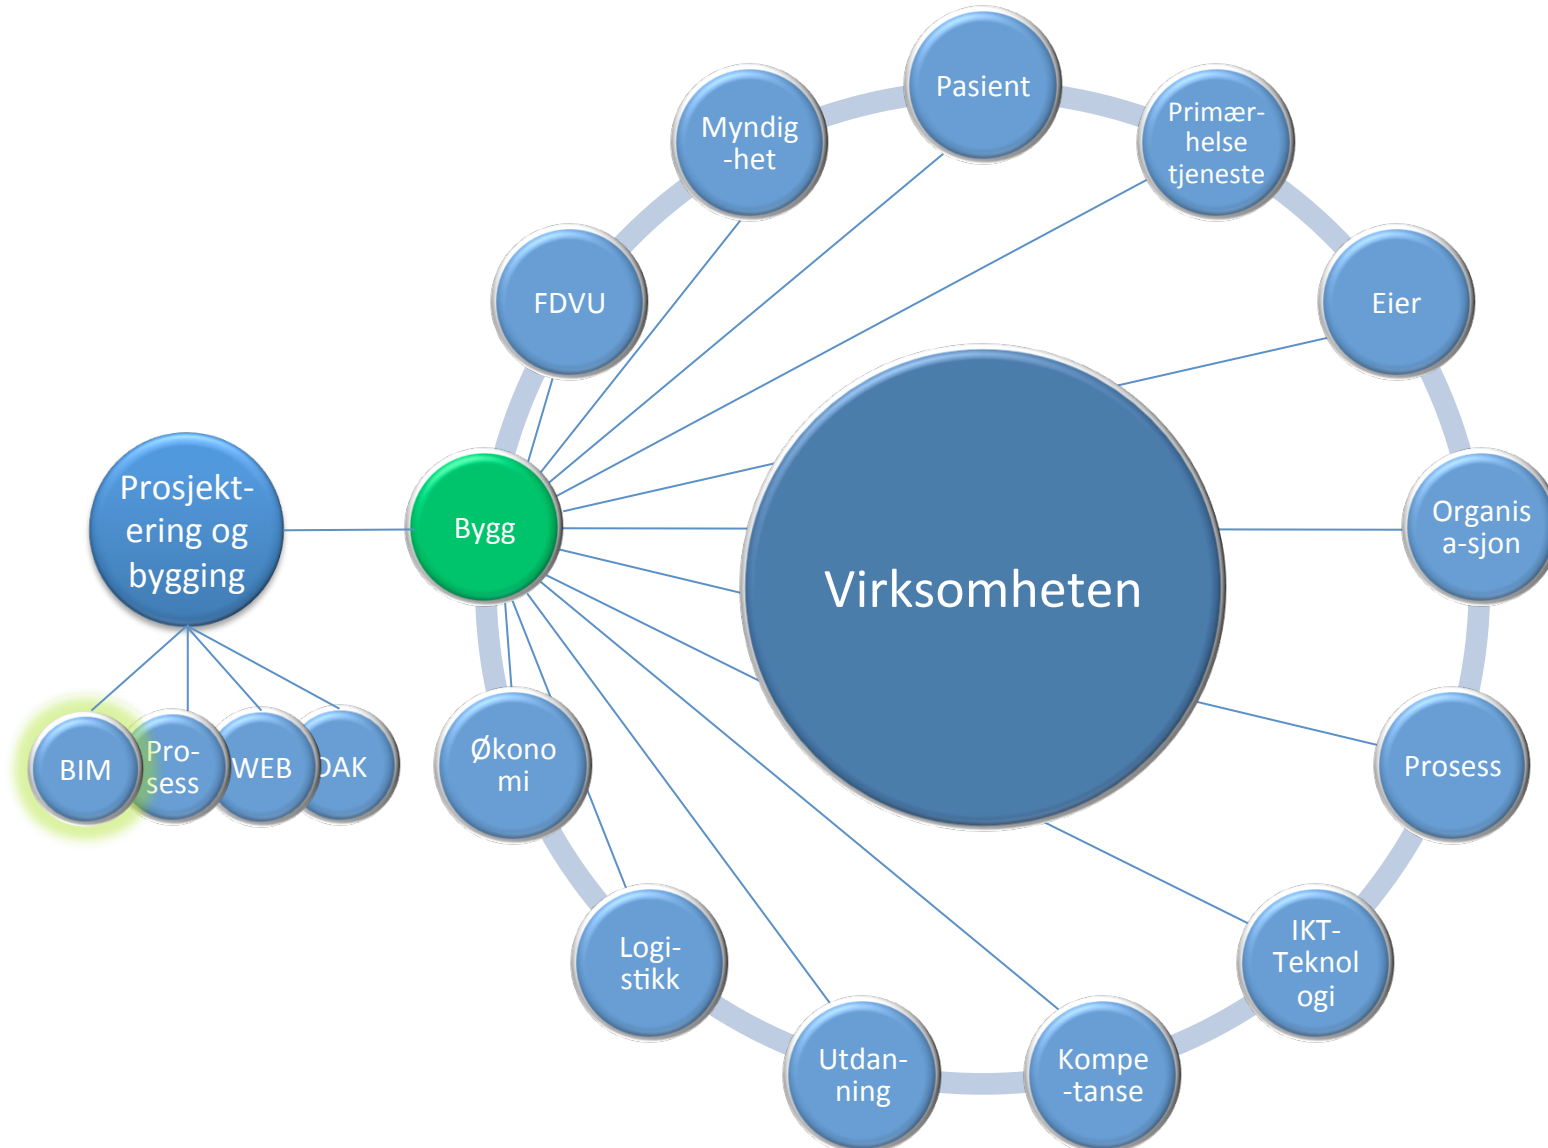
Pasient

Myndig-het

Primærhelse tjeneste

FDVU

Eier

Prosjektering og bygging

Bygg

Virksomheten

Organisa-sjon

BIM

Pro-sess

WEB

DAK

Økonomi

Prosess

Logistikk

IKT-Teknologi

Utdanning

Kompe-tanse